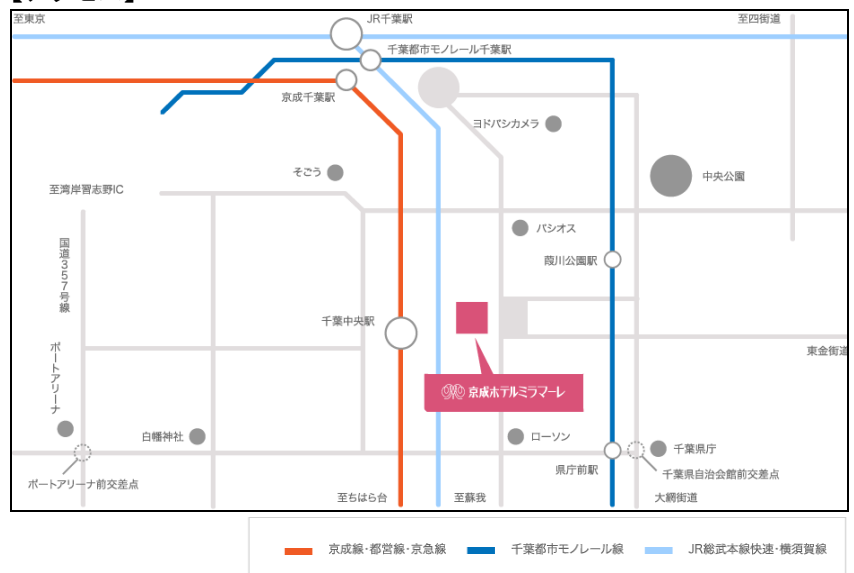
至東京

JR千葉駅

至四街道

千葉都市モノレール千葉駅

京成千葉駅

ヨドバシカメラ

中央公園

そごう

至湾岸習志野IC

パシオス

国道357号線

葭川公園駅

千葉中央駅

東金街道

ポートアリーナ

京成ホテルミラマーレ

白幡神社

ローソン

千葉県庁

県庁前駅

千葉県自治会館前交差点

ポートアリーナ前交差点

至ちはら台

至蘇我

大網街道

京成線・都営線・京急線

千葉都市モノレール線

JR総武本線快速・横須賀線